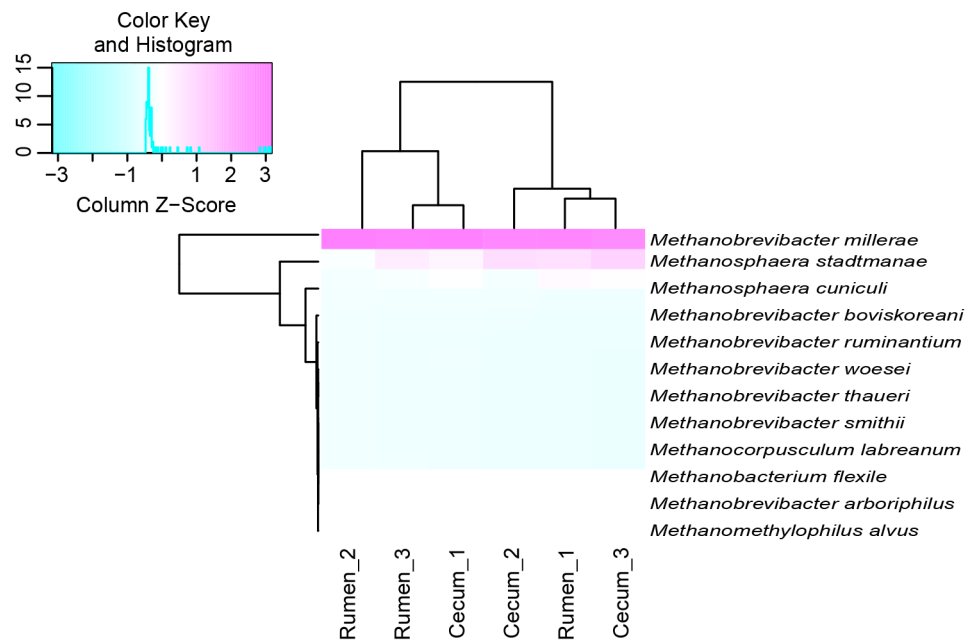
Color Key
and Histogram

0
5
10
15

-3
-1
1
2
3

Column Z-Score

Methanobrevibacter millerae
Methanosphaera stadtmanae
Methanosphaera cuniculi
Methanobrevibacter boviskoreani
Methanobrevibacter ruminantium
Methanobrevibacter woesei
Methanobrevibacter thaueri
Methanobrevibacter smithii
Methanocorpusculum labreanum
Methanobacterium flexile
Methanobrevibacter arboriphilus
Methanomethylophilus alvus

Rumen_2
Rumen_3
Cecum_1
Cecum_2
Rumen_1
Cecum_3